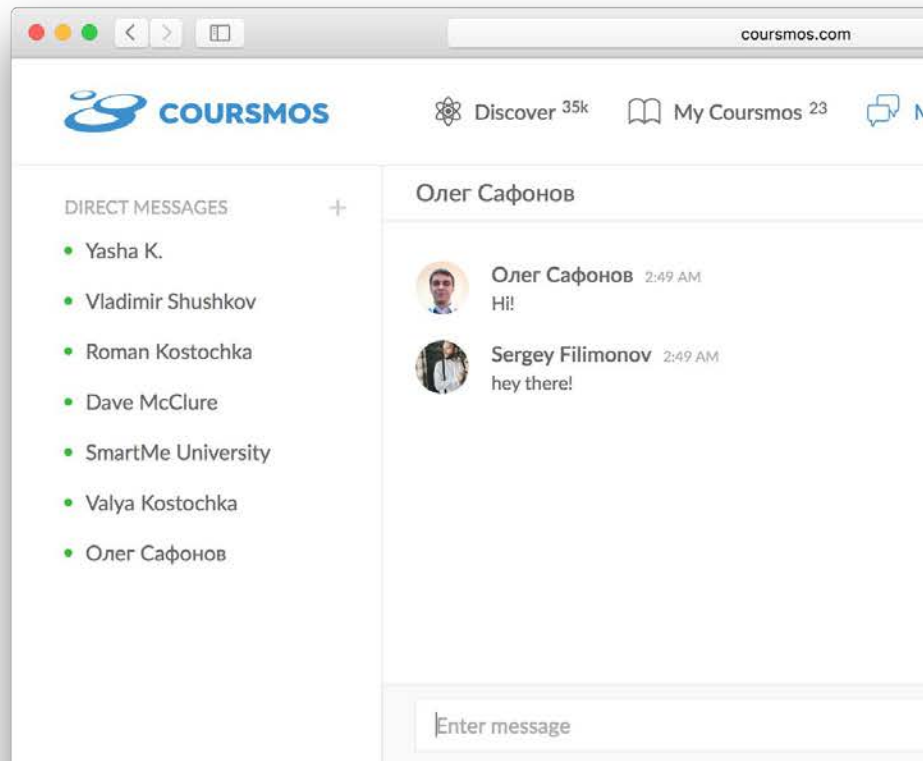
coursmos.com

COURSMOS

Discover $^{35k}$ My Coursmos $^{23}$ M

DIRECT MESSAGES +

Yasha K.

Vladimir Shushkov

Roman Kostochka

Dave McClure

SmartMe University

Valya Kostochka

Олег Сафонов

Олег Сафонов

Олег Сафонов 2:49 AM
Hi!

Sergey Filimonov 2:49 AM
hey there!

Enter message